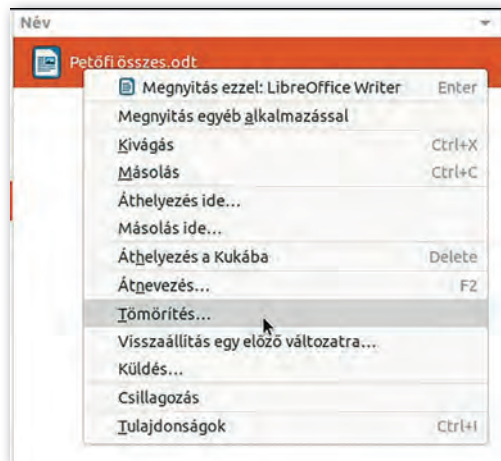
Név

Petőfi összes.odt

Megnyitás ezzel: LibreOffice Writer Enter
Megnyitás egyéb alkalmazással
Kivágás Ctrl+X
Másolás Ctrl+C
Áthelyezés ide…
Másolás ide…
Áthelyezés a Kukába Delete
Átnevezés… F2
Tömörítés…
Visszaállítás egy előző változatra…
Küldés…
Csillagozás
Tulajdonságok Ctrl+I